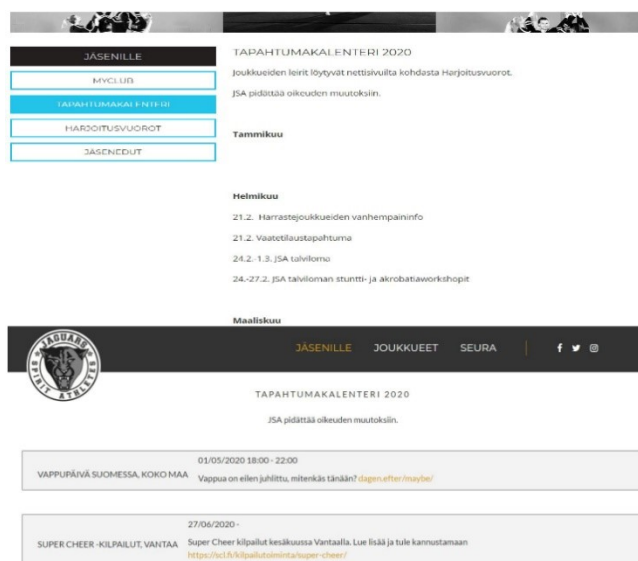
JÄSENILLE

MYCLUB

TAPAHTUMAKALENTERI

HARJOITUSVUOROT

JÄSENEDUT

TAPAHTUMAKALENTERI 2020

Joukkueiden leirit löytyvät nettisivuilta kohdasta Harjoitusvuorot.

JSA pidättää oikeuden muutoksiin.

Tammikuu

Helmikuu

21.2. Harrastejoukkueiden vanhempaininfo

21.2. Vaatetilaustapahtuma

24.2.-1.3. JSA talviloma

24.-27.2. JSA talviloman stuntti- ja akrobatiaworkshopit

Maaliskuu

JAGUARS SPIRIT ATHLETES

JÄSENILLE JOUKKUEET SEURA

TAPAHTUMAKALENTERI 2020

JSA pidättää oikeuden muutoksiin.

VAPPUPÄIVÄ SUOMESSA, KOKO MAA

01/05/2020 18:00 - 22:00

Vappua on eilen juhlittu, mitenkäs tänään? dagen.efter/maybe/

SUPER CHEER -KILPAILUT, VANTAA

27/06/2020 -

Super Cheer kilpailut kesäkuussa Vantaalla. Lue lisää ja tule kannustamaan https://scl.fi/kilpailutoiminta/super-cheer/